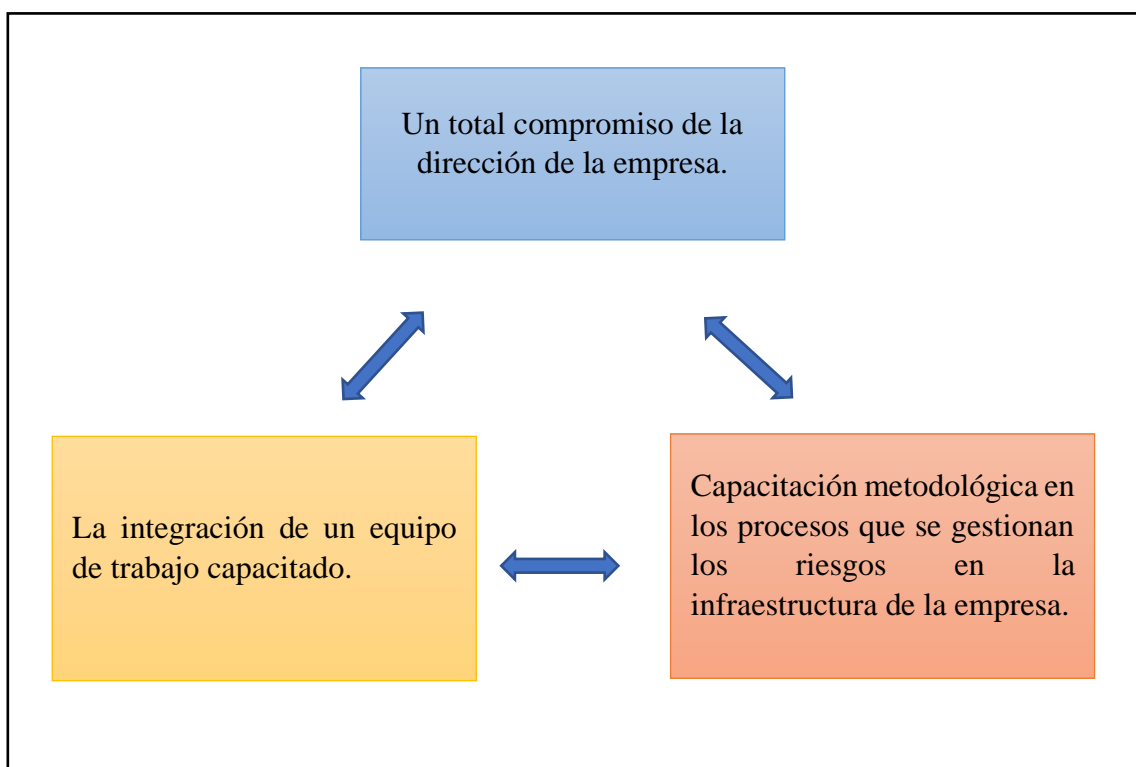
Un total compromiso de la dirección de la empresa.

La integración de un equipo de trabajo capacitado.

Capacitación metodológica en los procesos que se gestionan los riesgos en la infraestructura de la empresa.